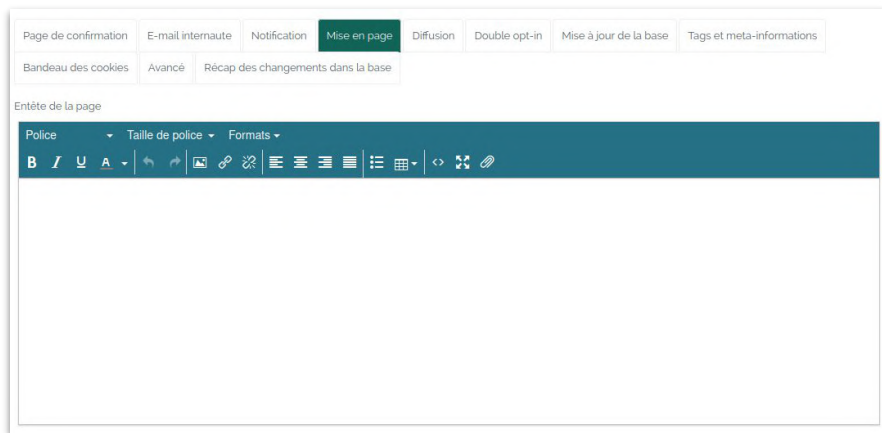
Page de confirmation | E-mail internaute | Notification | Mise en page | Diffusion | Double opt-in | Mise à jour de la base | Tags et meta-informations
Bandeau des cookies | Avancé | Récap des changements dans la base

Entête de la page

Police | Taille de police | Formats

B I U A